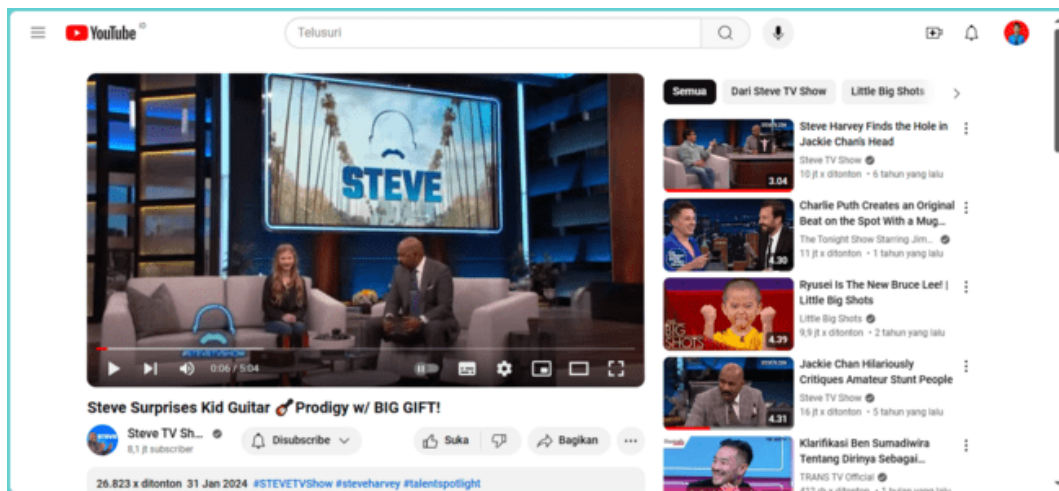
YouTube ID

Telusuri

STEVE

#STEVETVSHOW

0:06 / 5:04

Steve Surprises Kid Guitar 🎸 Prodigy w/ BIG GIFT!

Steve TV Sh...
8,1 jt subscriber

Disubscribe

Suka

Bagikan

26.823 x ditonton 31 Jan 2024 #STEVETVShow #steveharvey #talentspotlight

Semua
Dari Steve TV Show
Little Big Shots

3.04
Steve Harvey Finds the Hole in Jackie Chan's Head
Steve TV Show
10 jt x ditonton • 6 tahun yang lalu

4.30
Charlie Puth Creates an Original Beat on the Spot With a Mug...
The Tonight Show Starring Jim...
11 jt x ditonton • 1 tahun yang lalu

4.39
Ryusei Is The New Bruce Lee! | Little Big Shots
Little Big Shots
9,9 jt x ditonton • 2 tahun yang lalu

4.31
Jackie Chan Hilariously Critiques Amateur Stunt People
Steve TV Show
16 jt x ditonton • 5 tahun yang lalu

Klarifikasi Ben Sumadiwira Tentang Dirinya Sebagai...
TRANS TV Official
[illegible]